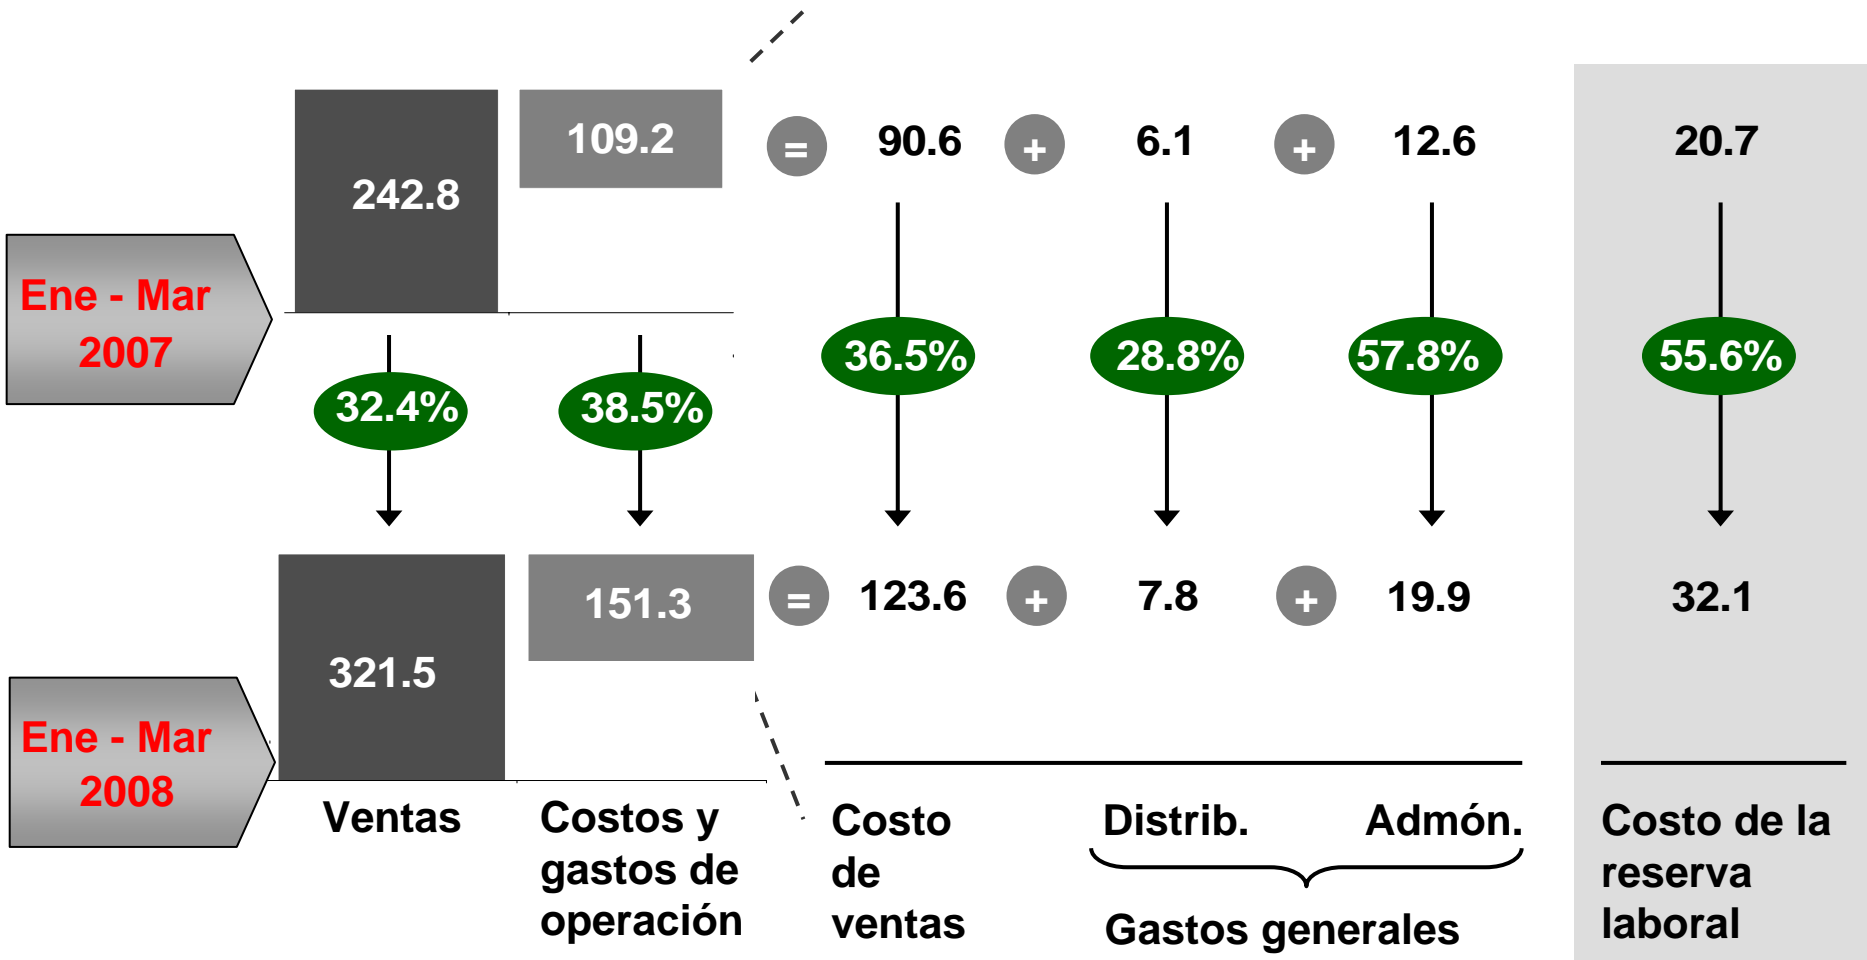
109.2

242.8

= 90.6 + 6.1 + 12.6

20.7

Ene - Mar 2007

32.4%

38.5%

36.5%

28.8%

57.8%

55.6%

151.3

= 123.6 + 7.8 + 19.9

32.1

321.5

Ene - Mar 2008

Ventas

Costos y gastos de operación

Costo de ventas

Distrib.

Admón.

Gastos generales

Costo de la reserva laboral